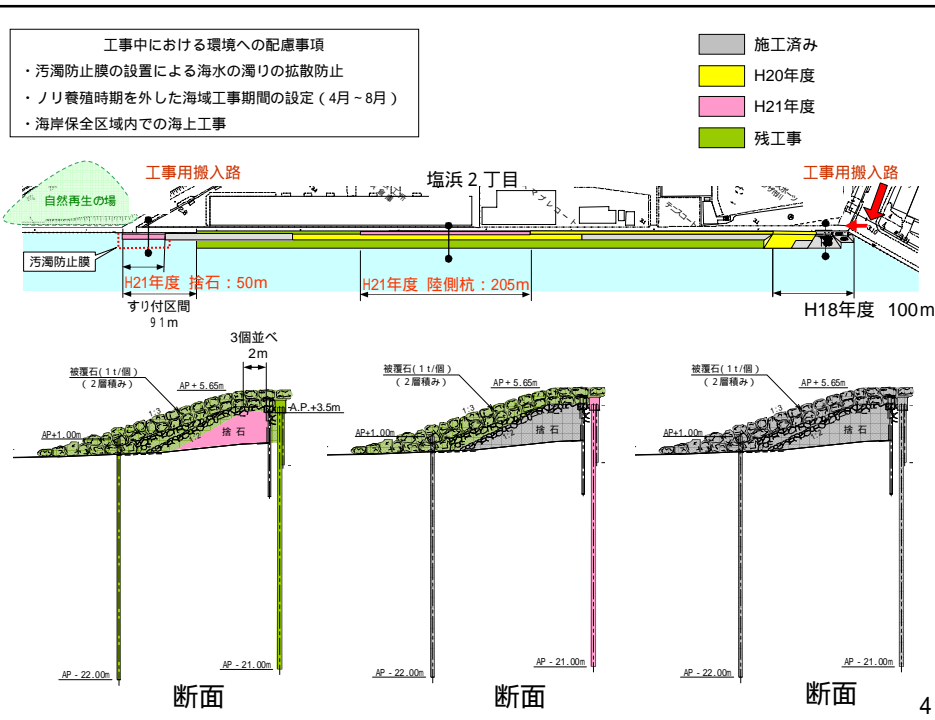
工事中における環境への配慮事項
・汚濁防止膜の設置による海水の濁りの拡散防止
・ノリ養殖時期を外した海域工事期間の設定（4月～8月）
・海岸保全区域内での海上工事

施工済み
H20年度
H21年度
残工事

工事用搬入路
塩浜２丁目
工事用搬入路
自然再生の場
汚濁防止膜
H21年度 捨石：50m
すり付区間
91m
H21年度 陸側杭：205m
H18年度 100m

3個並べ
2m
被覆石（1t/個）
（2層積み）
AP＋5.65m
A.P.+3.5m
AP+1.00m
捨石
AP－22.00m
AP－21.00m
断面

被覆石（1t/個）
（2層積み）
AP＋5.65m
AP+1.00m
捨石
AP－22.00m
AP－21.00m
断面

被覆石（1t/個）
（2層積み）
AP＋5.65m
AP+1.00m
AP－22.00m
AP－21.00m
断面

4